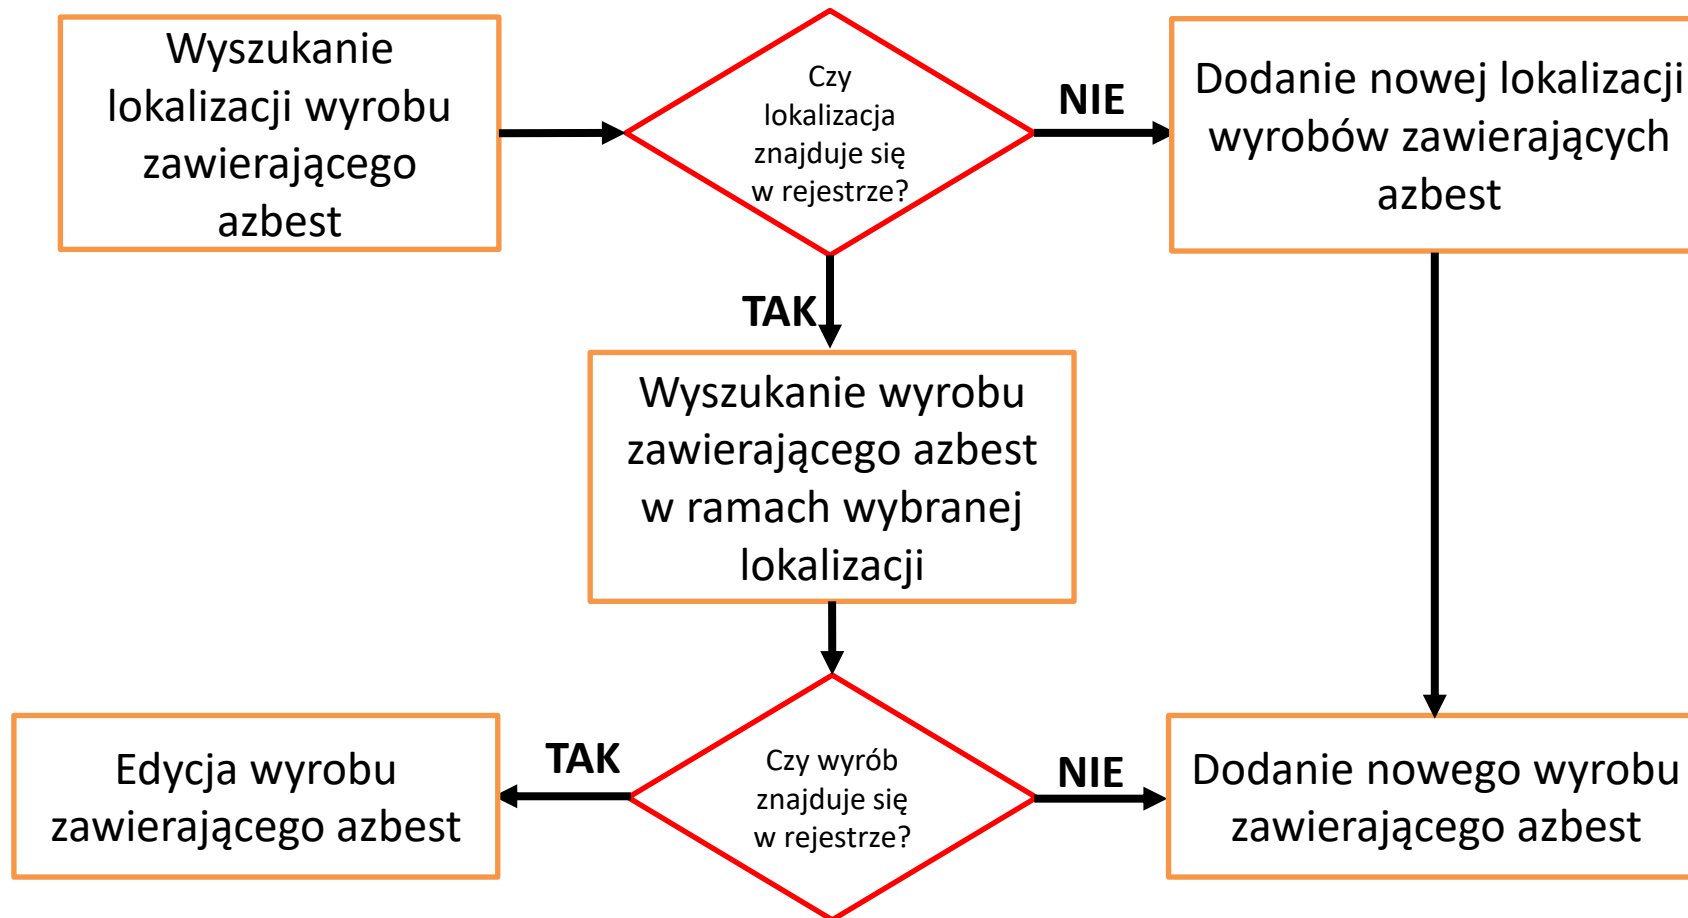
Wyszukanie lokalizacji wyrobu zawierającego azbest

Czy lokalizacja znajduje się w rejestrze?

NIE

Dodanie nowej lokalizacji wyrobów zawierających azbest

TAK

Wyszukanie wyrobu zawierającego azbest w ramach wybranej lokalizacji

Edycja wyrobu zawierającego azbest

TAK

Czy wyrób znajduje się w rejestrze?

NIE

Dodanie nowego wyrobu zawierającego azbest